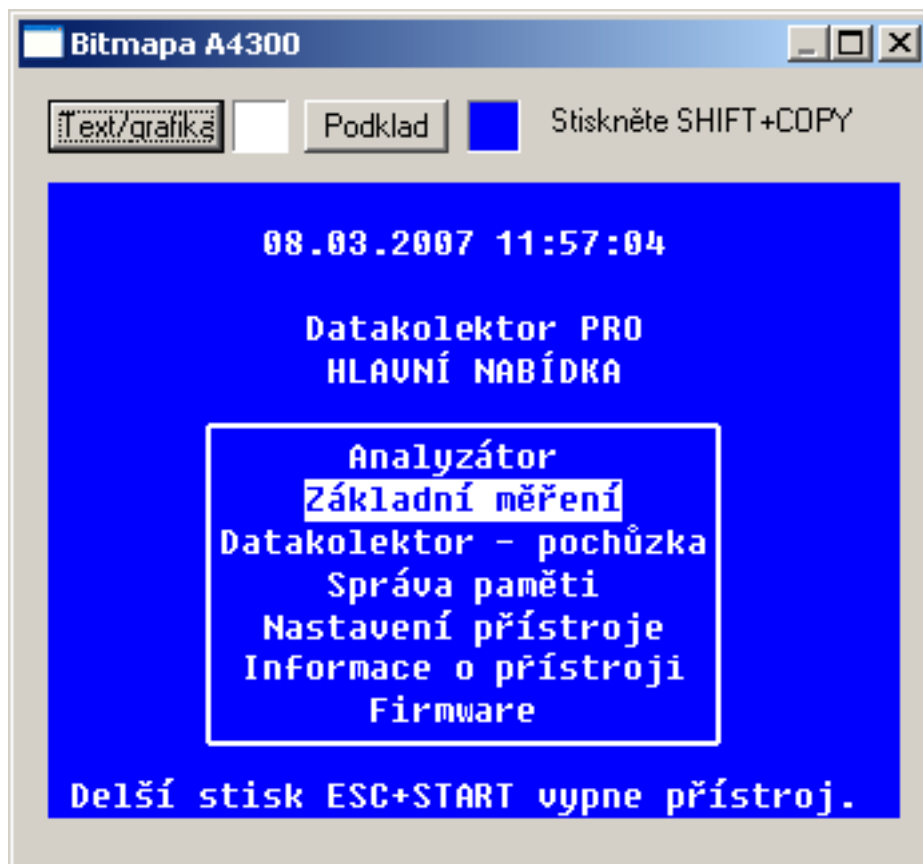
Bitmapa A4300

Text/grafika Podklad Stiskněte SHIFT+COPY

08.03.2007 11:57:04

Datakolektor PRO
HLAVNÍ NABÍDKA

Analyzátor
Základní měření
Datakolektor - pochůzka
Správa paměti
Nastavení přístroje
Informace o přístroji
Firmware

Delší stisk ESC+START vypne přístroj.